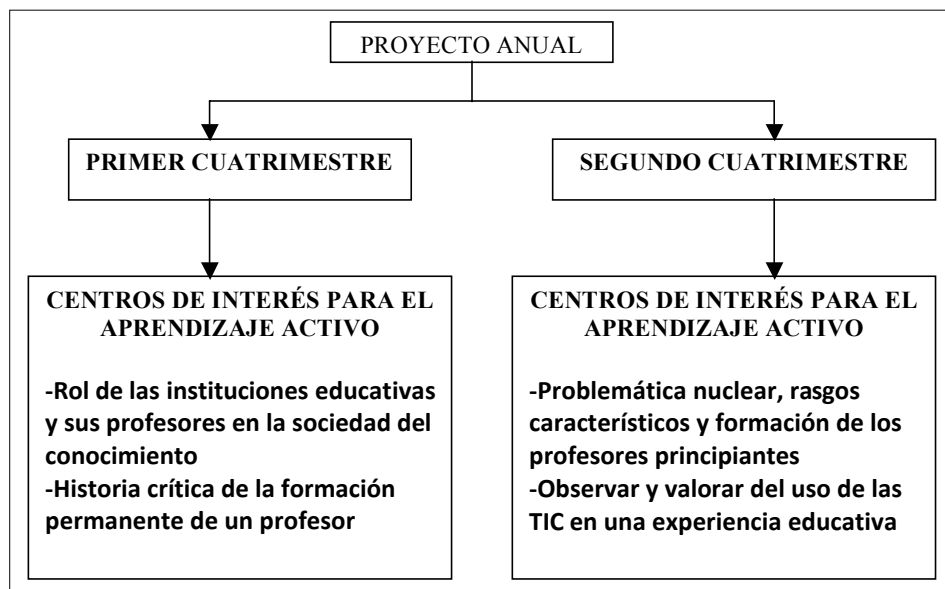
PROYECTO ANUAL

PRIMER CUATRIMESTRE

SEGUNDO CUATRIMESTRE

CENTROS DE INTERÉS PARA EL APRENDIZAJE ACTIVO

-Rol de las instituciones educativas y sus profesores en la sociedad del conocimiento
-Historia crítica de la formación permanente de un profesor

CENTROS DE INTERÉS PARA EL APRENDIZAJE ACTIVO

-Problemática nuclear, rasgos característicos y formación de los profesores principiantes
-Observar y valorar del uso de las TIC en una experiencia educativa